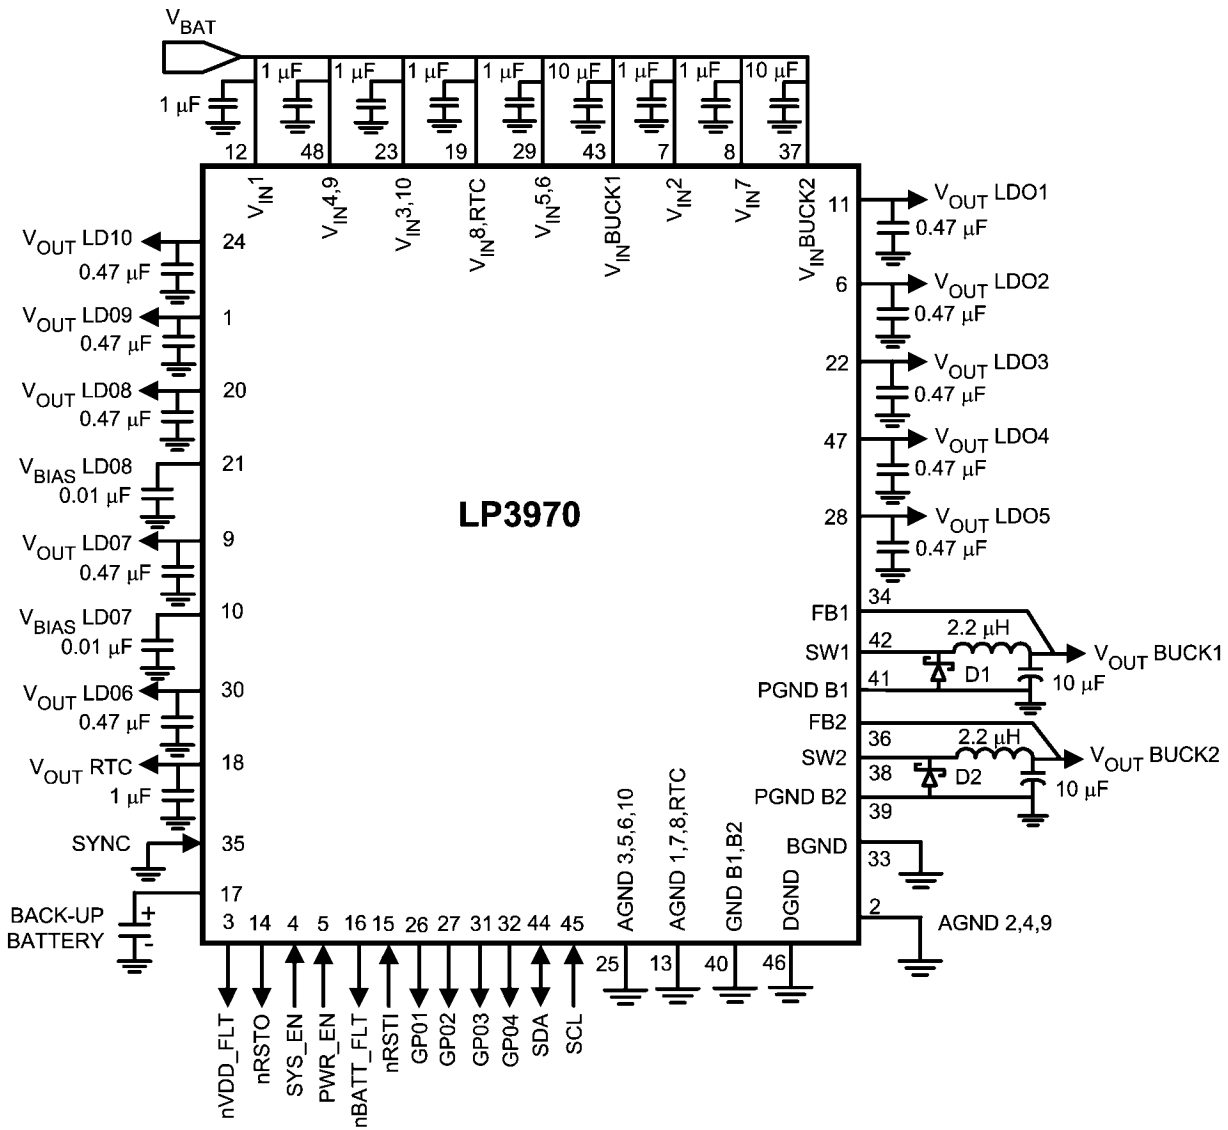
$V_{BAT}$

1 µF 1 µF 1 µF 1 µF 1 µF 10 µF 1 µF 1 µF 10 µF

12 48 23 19 29 43 7 8 37

$V_{IN}1$ $V_{IN}4,9$ $V_{IN}3,10$ $V_{IN}8,RTC$ $V_{IN}5,6$ $V_{IN}BUCK1$ $V_{IN}2$ $V_{IN}7$ $V_{IN}BUCK2$

$V_{OUT}$ LD10 24
0.47 µF
$V_{OUT}$ LD09 1
0.47 µF
$V_{OUT}$ LD08 20
0.47 µF
$V_{BIAS}$ LD08 21
0.01 µF
$V_{OUT}$ LD07 9
0.47 µF
$V_{BIAS}$ LD07 10
0.01 µF
$V_{OUT}$ LD06 30
0.47 µF
$V_{OUT}$ RTC 18
1 µF
SYNC 35
17
BACK-UP BATTERY

11 $V_{OUT}$ LDO1
0.47 µF
6 $V_{OUT}$ LDO2
0.47 µF
22 $V_{OUT}$ LDO3
0.47 µF
47 $V_{OUT}$ LDO4
0.47 µF
28 $V_{OUT}$ LDO5
0.47 µF

LP3970

34 FB1
42 SW1 2.2 µH $V_{OUT}$ BUCK1
D1
41 PGND B1 10 µF
FB2
36 SW2 2.2 µH $V_{OUT}$ BUCK2
38 D2
39 PGND B2 10 µF
33 BGND
2 AGND 2,4,9

AGND 3,5,6,10 AGND 1,7,8,RTC GND B1,B2 DGND
25 13 40 46

3 14 4 5 16 15 26 27 31 32 44 45
nVDD_FLT nRSTO SYS_EN PWR_EN nBATT_FLT nRSTI GP01 GP02 GP03 GP04 SDA SCL